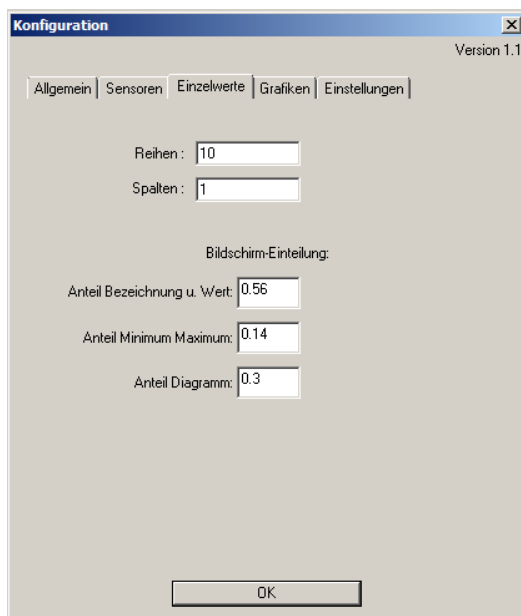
Konfiguration

Version 1.1

Allgemein | Sensoren | Einzelwerte | Grafiken | Einstellungen

Reihen : 10

Spalten : 1

Bildschirm-Einteilung:

Anteil Bezeichnung u. Wert: 0.56

Anteil Minimum Maximum: 0.14

Anteil Diagramm: 0.3

OK